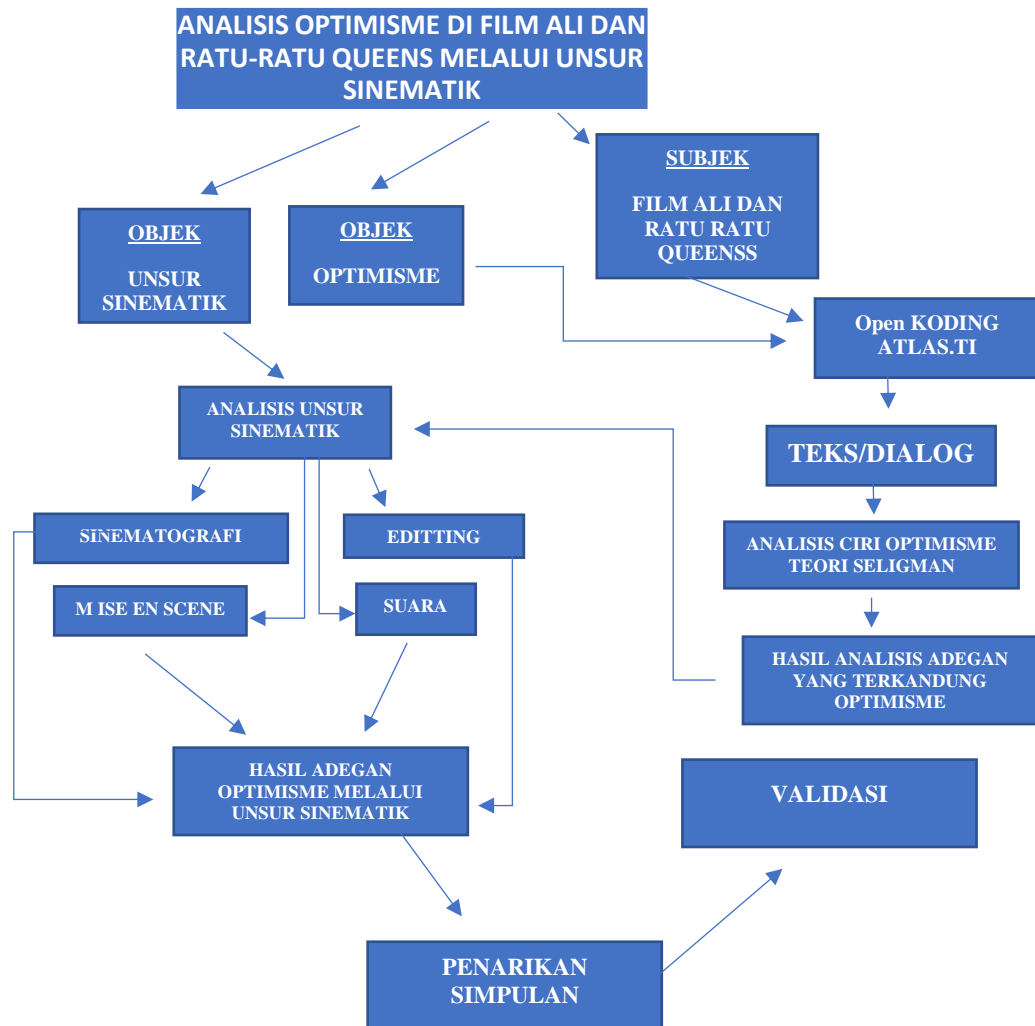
ANALISIS OPTIMISME DI FILM ALI DAN RATU-RATU QUEENS MELALUI UNSUR SINEMATIK

OBJEK

UNSUR SINEMATIK

OBJEK

OPTIMISME

SUBJEK

FILM ALI DAN RATU RATU QUEENSS

Open KODING ATLAS.TI

ANALISIS UNSUR SINEMATIK

TEKS/DIALOG

SINEMATOGRAFI

EDITTING

ANALISIS CIRI OPTIMISME TEORI SELIGMAN

M ISE EN SCENE

SUARA

HASIL ANALISIS ADEGAN YANG TERKANDUNG OPTIMISME

HASIL ADEGAN OPTIMISME MELALUI UNSUR SINEMATIK

VALIDASI

PENARIKAN SIMPULAN